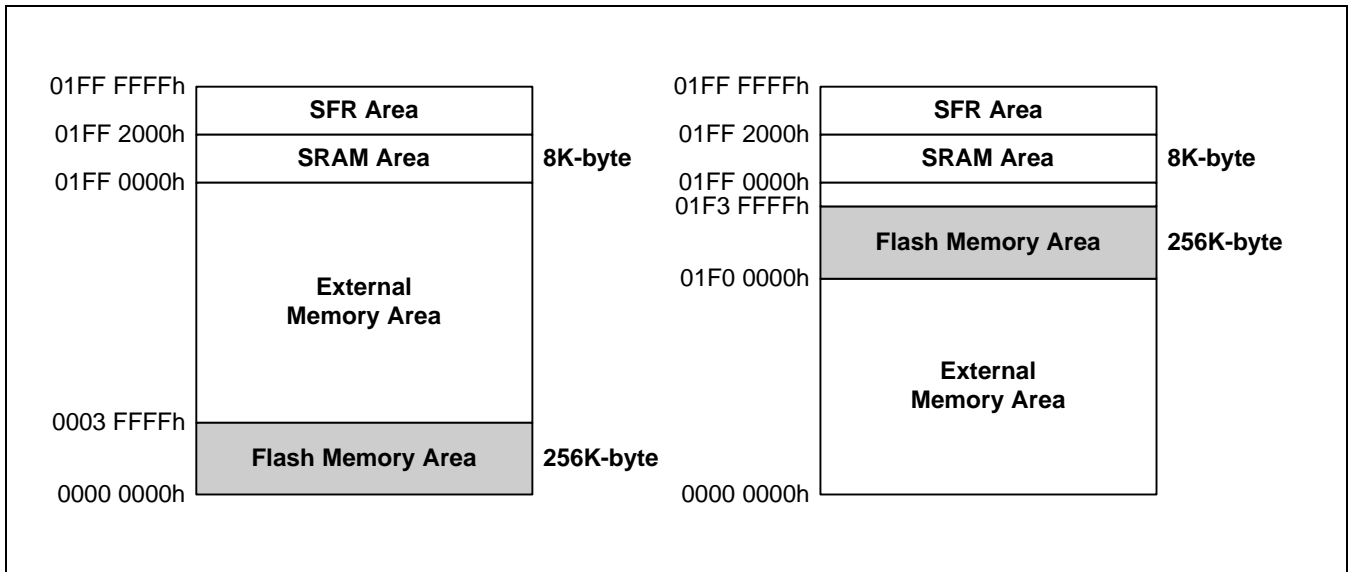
01FF FFFFh
SFR Area
01FF 2000h
SRAM Area
8K-byte
01FF 0000h
External Memory Area
0003 FFFFh
Flash Memory Area
256K-byte
0000 0000h

01FF FFFFh
SFR Area
01FF 2000h
SRAM Area
8K-byte
01FF 0000h
01F3 FFFFh
Flash Memory Area
256K-byte
01F0 0000h
External Memory Area
0000 0000h